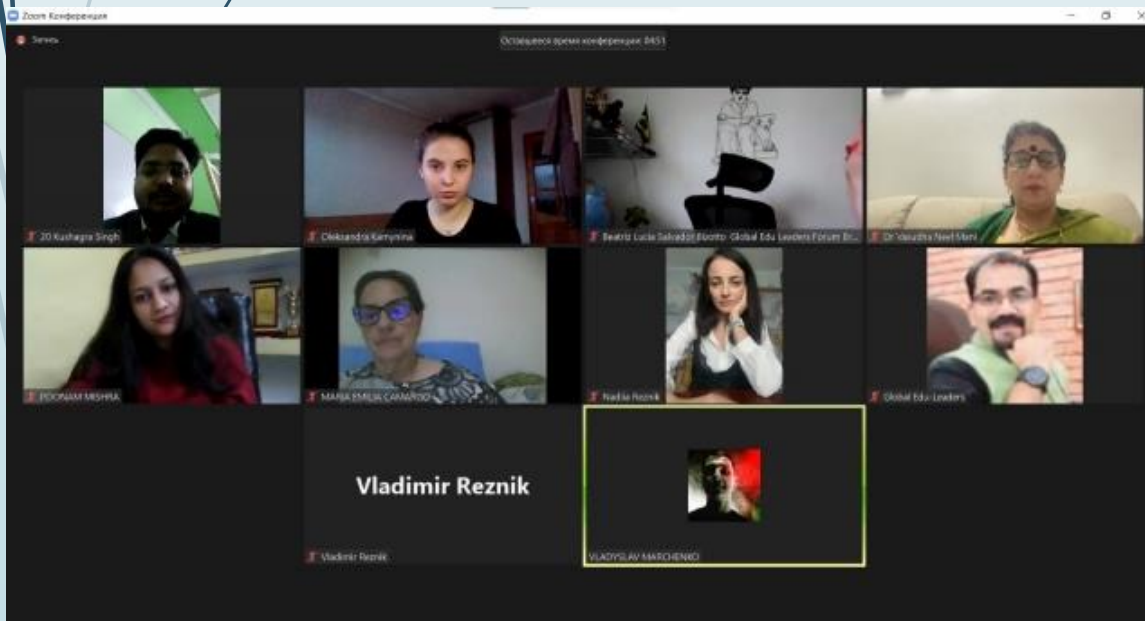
Zoom Конференция

Запись

Оставшееся время конференции: 84:51

20 Kushagra Singh

Oleksandra Kamynina

Beatriz Lucia Salvador Bizotto Global Edu Leaders Forum Br...

Dr Vasudha Neel Mani

POONAM MISHRA

MARIA EMILIA CAMARGO

Nadiia Reznik

Global Edu Leaders

Vladimir Reznik

Vladimir Reznik

VLADYSLAV MARCHENKO